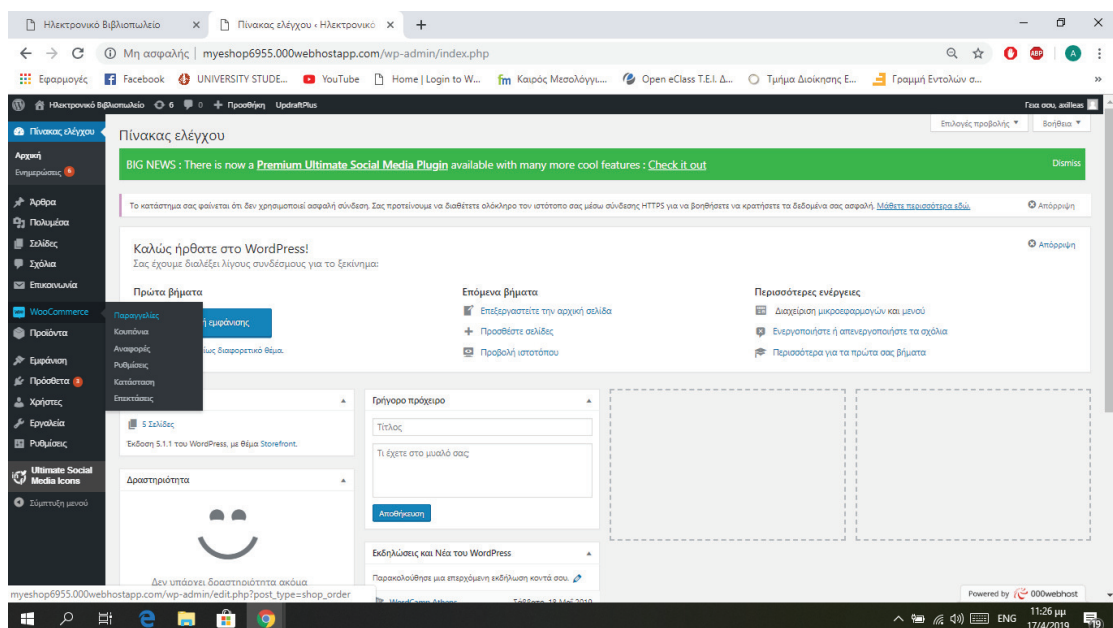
Ηλεκτρονικό Βιβλιοπωλείο × Πίνακας ελέγχου ‹ Ηλεκτρονικό × +

Μη ασφαλής | myeshop6955.000webhostapp.com/wp-admin/index.php

Εφαρμογές Facebook UNIVERSITY STUDE... YouTube Home | Login to W... Καιρός Μεσολόγγι... Open eClass T.E.I. Δ... Τμήμα Διοίκησης Ε... Γραμμή Εντολών σ...

Ηλεκτρονικό Βιβλιοπωλείο 6 0 + Προσθήκη UpdraftPlus Γεια σου, axilleas

Πίνακας ελέγχου
Αρχική
Ενημερώσεις 6
Άρθρα
Πολυμέσα
Σελίδες
Σχόλια
Επικοινωνία
WooCommerce
Προϊόντα
Εμφάνιση
Πρόσθετα 3
Χρήστες
Εργαλεία
Ρυθμίσεις
Ultimate Social Media Icons
Σύμπτυξη μενού

Παραγγελίες
Κουπόνια
Αναφορές
Ρυθμίσεις
Κατάσταση
Επεκτάσεις

Επιλογές προβολής ▾ Βοήθεια ▾

Πίνακας ελέγχου

BIG NEWS : There is now a Premium Ultimate Social Media Plugin available with many more cool features : Check it out Dismiss

Το κατάστημα σας φαίνεται ότι δεν χρησιμοποιεί ασφαλή σύνδεση. Σας προτείνουμε να διαθέτετε ολόκληρο τον ιστότοπο σας μέσω σύνδεσης HTTPS για να βοηθήσετε να κρατήσετε τα δεδομένα σας ασφαλή. Μάθετε περισσότερα εδώ. Απόρριψη

Καλώς ήρθατε στο WordPress!
Σας έχουμε διαλέξει λίγους συνδέσμους για το ξεκίνημα: Απόρριψη

Πρώτα βήματα
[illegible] εμφάνισης
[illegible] ένα διαφορετικό θέμα.

Επόμενα βήματα
Επεξεργαστείτε την αρχική σελίδα
Προσθέστε σελίδες
Προβολή ιστοτόπου

Περισσότερες ενέργειες
Διαχείριση μικροεφαρμογών και μενού
Ενεργοποιήστε ή απενεργοποιήστε τα σχόλια
Περισσότερα για τα πρώτα σας βήματα

5 Σελίδες
Έκδοση 5.1.1 του WordPress, με θέμα Storefront.

Γρήγορο πρόχειρο
Τίτλος
Τι έχετε στο μυαλό σας
Αποθήκευση

Δραστηριότητα
Δεν υπάρχει δραστηριότητα ακόμα

Εκδηλώσεις και Νέα του WordPress
Παρακολούθησε μια επερχόμενη εκδήλωση κοντά σου.
WordCamp Athens Σάββατο, 18 Μαΐ 2019

myeshop6955.000webhostapp.com/wp-admin/edit.php?post_type=shop_order

Powered by 000webhost

ENG 11:26 μμ 17/4/2019 19